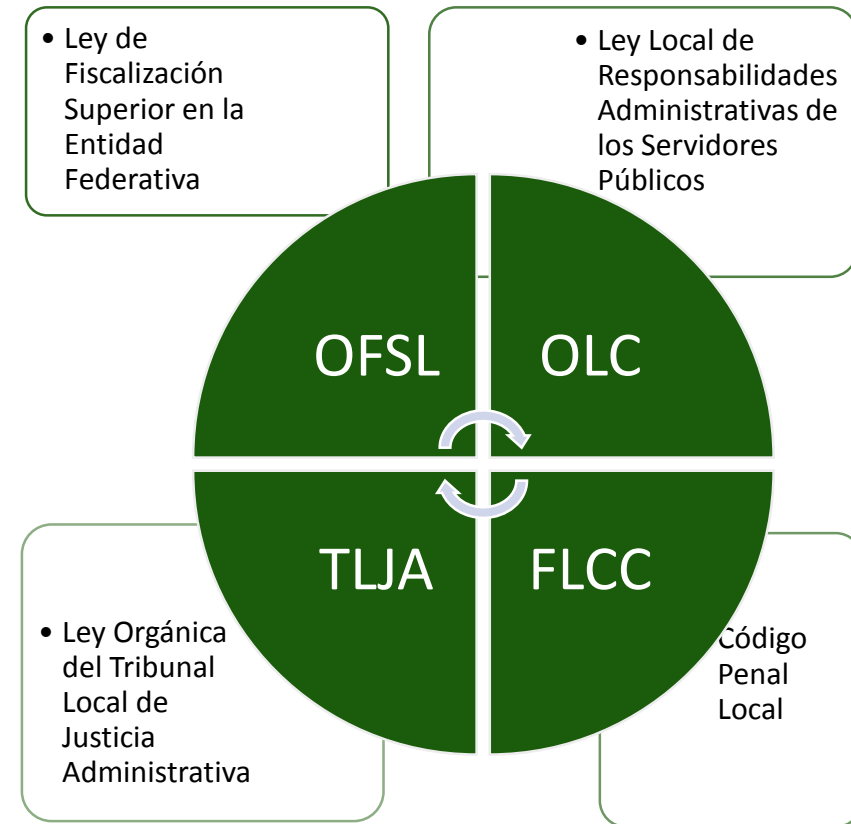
• Ley de Fiscalización Superior en la Entidad Federativa

• Ley Local de Responsabilidades Administrativas de los Servidores Públicos

OFSL

OLC

TLJA

FLCC

• Ley Orgánica del Tribunal Local de Justicia Administrativa

Código Penal Local